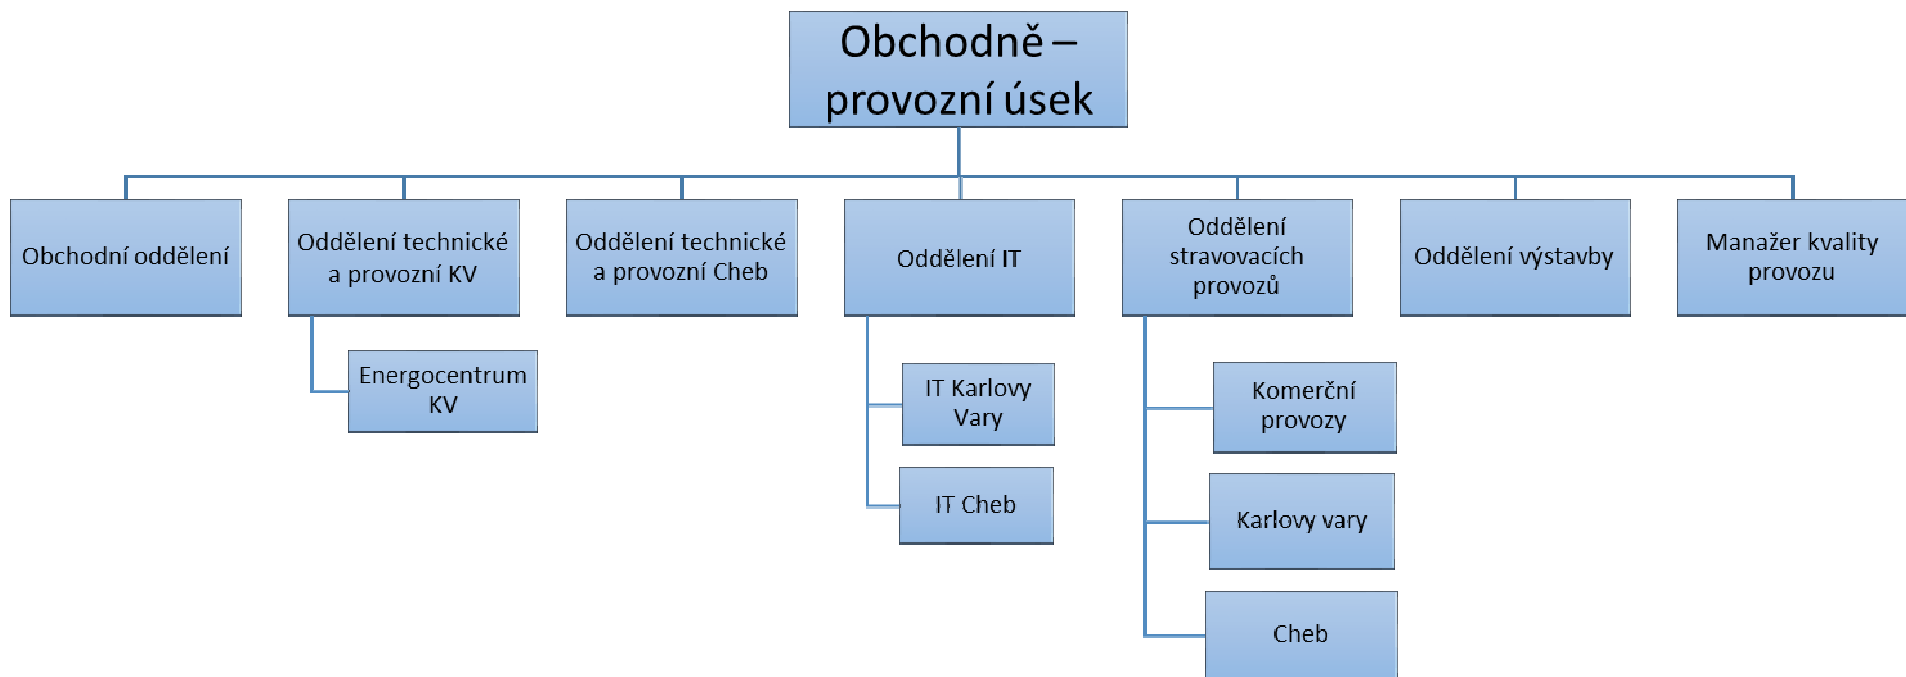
Obchodně – provozní úsek

Obchodní oddělení

Oddělení technické a provozní KV

Energocentrum KV

Oddělení technické a provozní Cheb

Oddělení IT

IT Karlovy Vary

IT Cheb

Oddělení stravovacích provozů

Komerční provozy

Karlovy vary

Cheb

Oddělení výstavby

Manažer kvality provozu